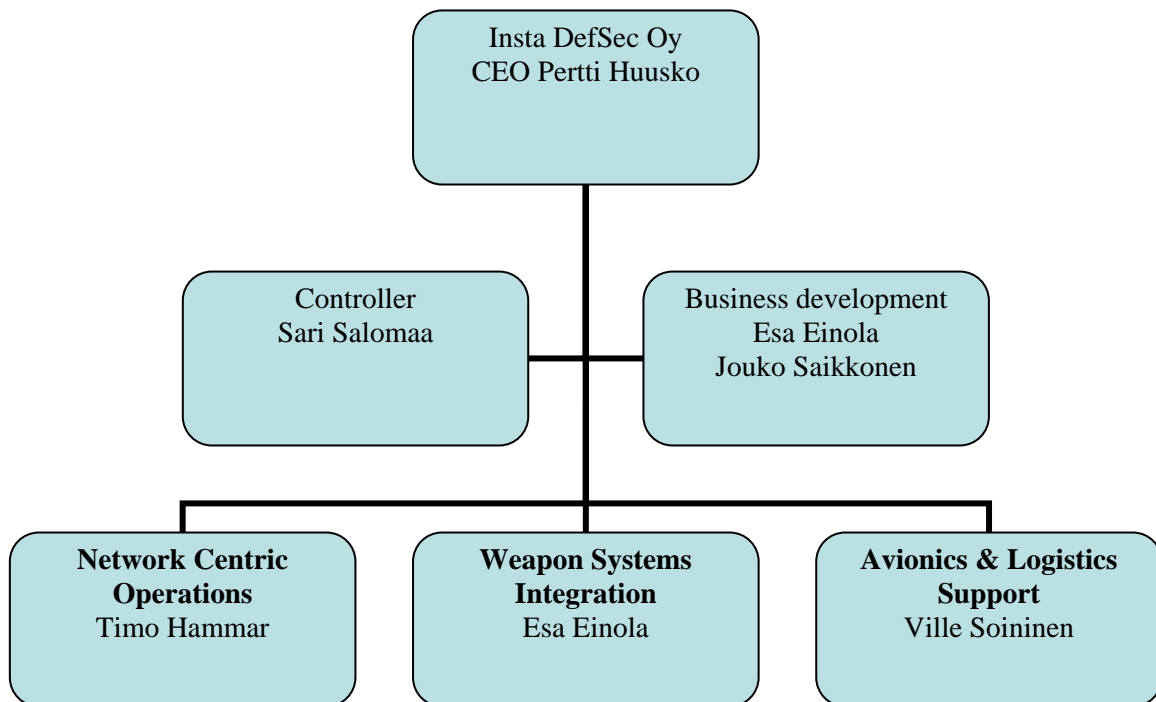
Insta DefSec Oy
CEO Pertti Huusko

Controller
Sari Salomaa

Business development
Esa Einola
Jouko Saikkonen

**Network Centric Operations**
Timo Hammar

**Weapon Systems Integration**
Esa Einola

**Avionics & Logistics Support**
Ville Soininen